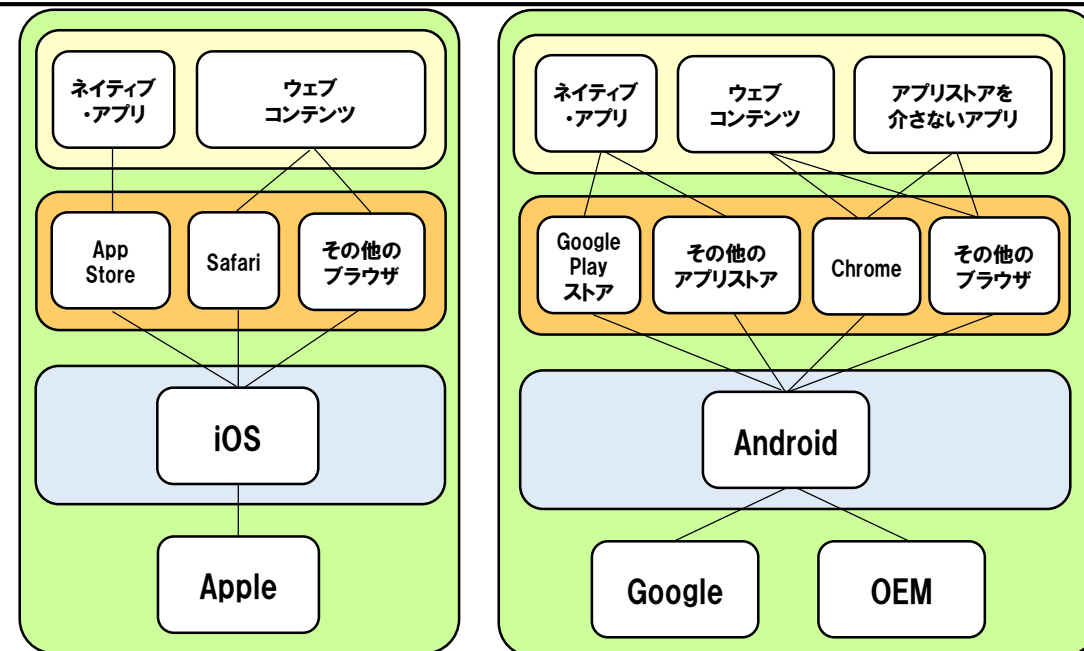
ネイティブ・アプリ

ウェブコンテンツ

App Store

Safari

その他のブラウザ

iOS

Apple

ネイティブ・アプリ

ウェブコンテンツ

アプリストアを介さないアプリ

Google Play ストア

その他のアプリストア

Chrome

その他のブラウザ

Android

Google

OEM